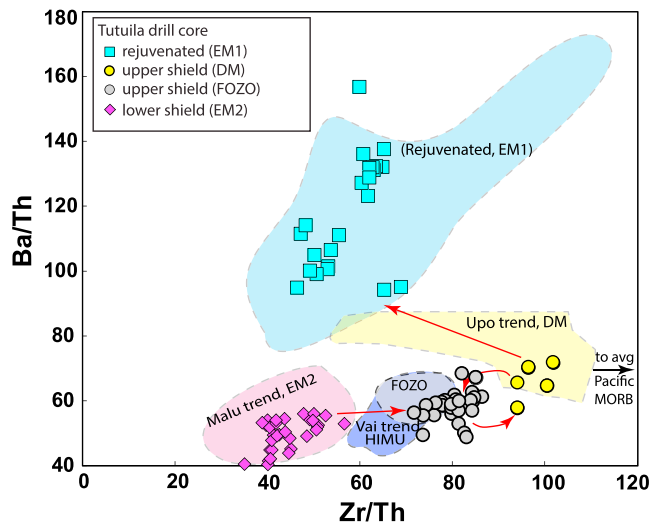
Tutuila drill core
rejuvenated (EM1)
upper shield (DM)
upper shield (FOZO)
lower shield (EM2)

(Rejuvenated, EM1)

Upo trend, DM

to avg Pacific MORB

Malu trend, EM2

FOZO

Vai trend HIMU

Ba/Th

Zr/Th

180
160
140
120
100
80
60
40

0
20
40
60
80
100
120